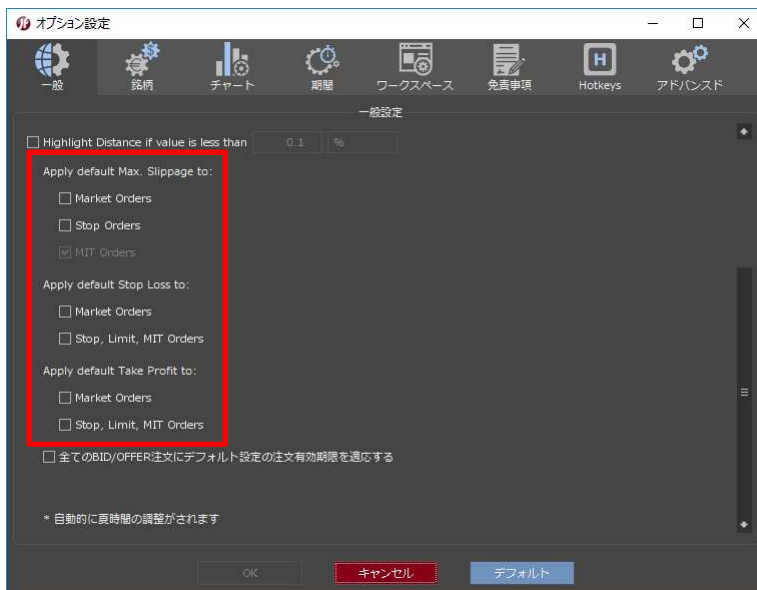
オプション設定

一般 銘柄 チャート 期間 ワークスペース 免責事項 Hotkeys アドバンスド

一般設定

Highlight Distance if value is less than 0.1 %

Apply default Max. Slippage to:

Market Orders

Stop Orders

MIT Orders

Apply default Stop Loss to:

Market Orders

Stop, Limit, MIT Orders

Apply default Take Profit to:

Market Orders

Stop, Limit, MIT Orders

全てのBID/OFFER注文にデフォルト設定の注文有効期限を適応する

* 自動的に夏時間の調整がされます

OK キャンセル デフォルト